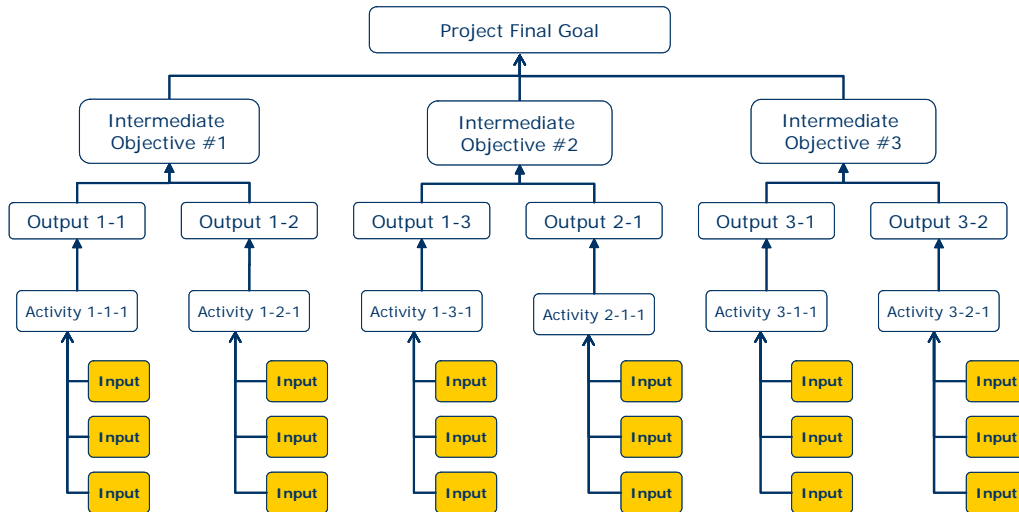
Project Final Goal

Intermediate Objective #1

Intermediate Objective #2

Intermediate Objective #3

Output 1-1

Output 1-2

Output 1-3

Output 2-1

Output 3-1

Output 3-2

Activity 1-1-1

Activity 1-2-1

Activity 1-3-1

Activity 2-1-1

Activity 3-1-1

Activity 3-2-1

Input
Input
Input

Input
Input
Input

Input
Input
Input

Input
Input
Input

Input
Input
Input

Input
Input
Input